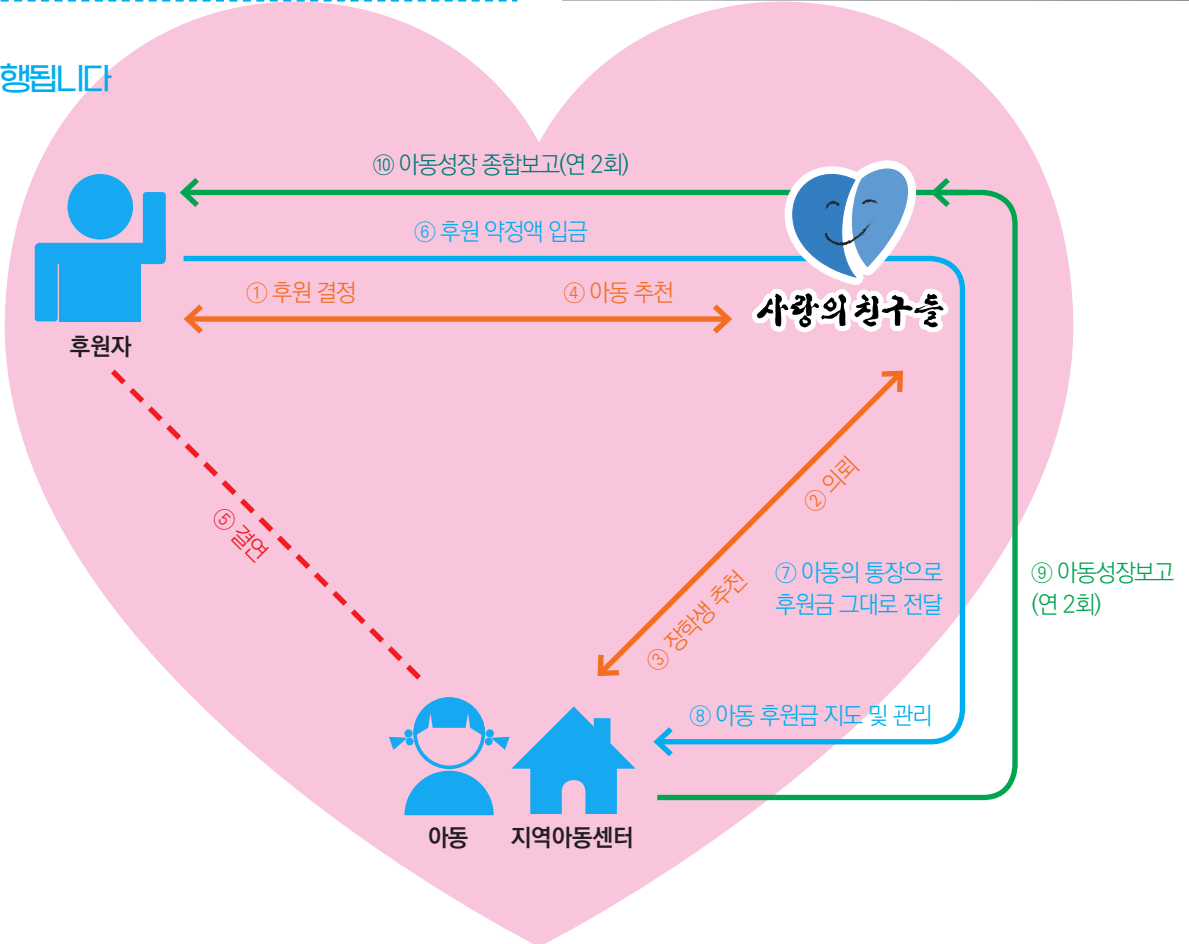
행됩니다

⑩ 아동성장 종합보고(연 2회)

⑥ 후원 약정액 입금

① 후원 결정

④ 아동 추천

사랑의친구들

후원자

② 의뢰

⑤ 결연

⑦ 아동의 통장으로 후원금 그대로 전달

⑨ 아동성장보고 (연 2회)

③ 장학생 추천

⑧ 아동 후원금 지도 및 관리

아동

지역아동센터